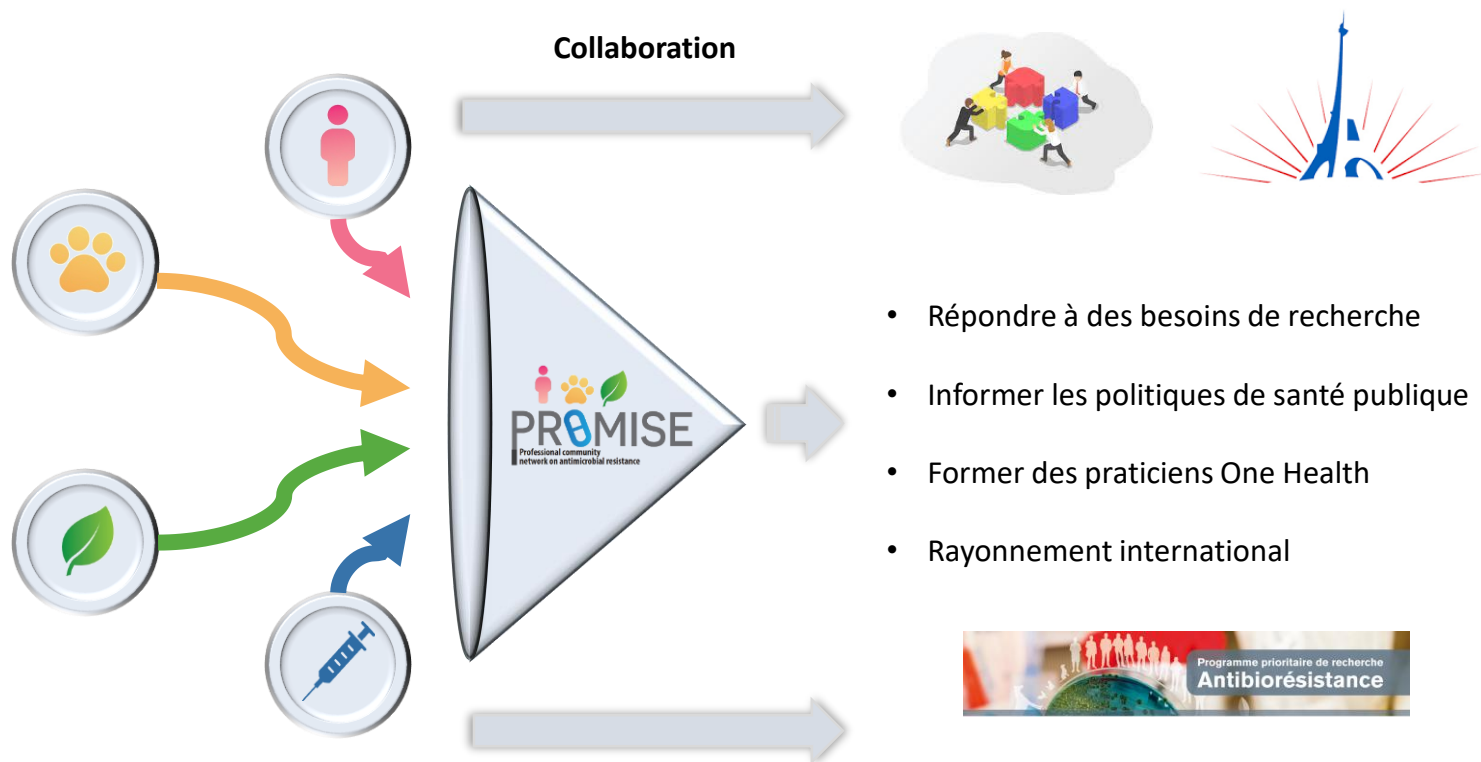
Collaboration

PROMISE
Professional community network on antimicrobial resistance

• Répondre à des besoins de recherche
• Informer les politiques de santé publique
• Former des praticiens One Health
• Rayonnement international

Programme prioritaire de recherche
Antibiorésistance